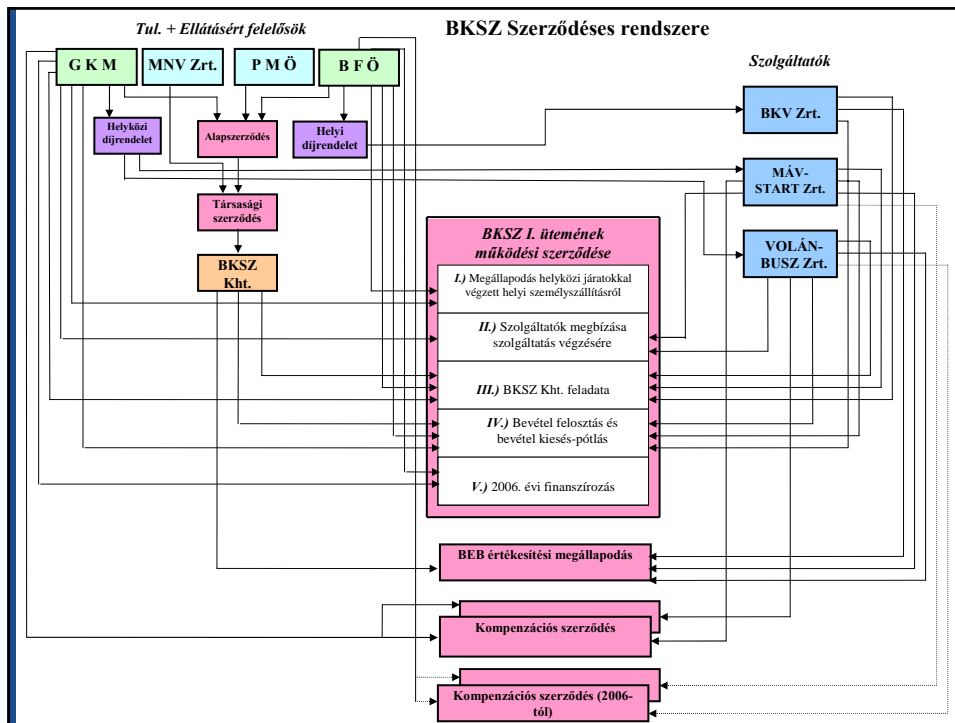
Tul. + Ellátásért felelősök

BKSZ Szerződéses rendszere

G K M

MNV Zrt.

P M Ö

B F Ö

Szolgáltatók

Helyközi díjrendelet

Alapszerződés

Helyi díjrendelet

BKV Zrt.

MÁV-START Zrt.

Társasági szerződés

BKSZ Kht.

BKSZ I. ütemének működési szerződése

VOLÁN-BUSZ Zrt.

I.) Megállapodás helyközi járatokkal végzett helyi személyszállításról

II.) Szolgáltatók megbízása szolgáltatás végzésére

III.) BKSZ Kht. feladata

IV.) Bevétel felosztás és bevétel kiesés-pótlás

V.) 2006. évi finanszírozás

BEB értékesítési megállapodás

Kompenzációs szerződés

Kompenzációs szerződés (2006-tól)